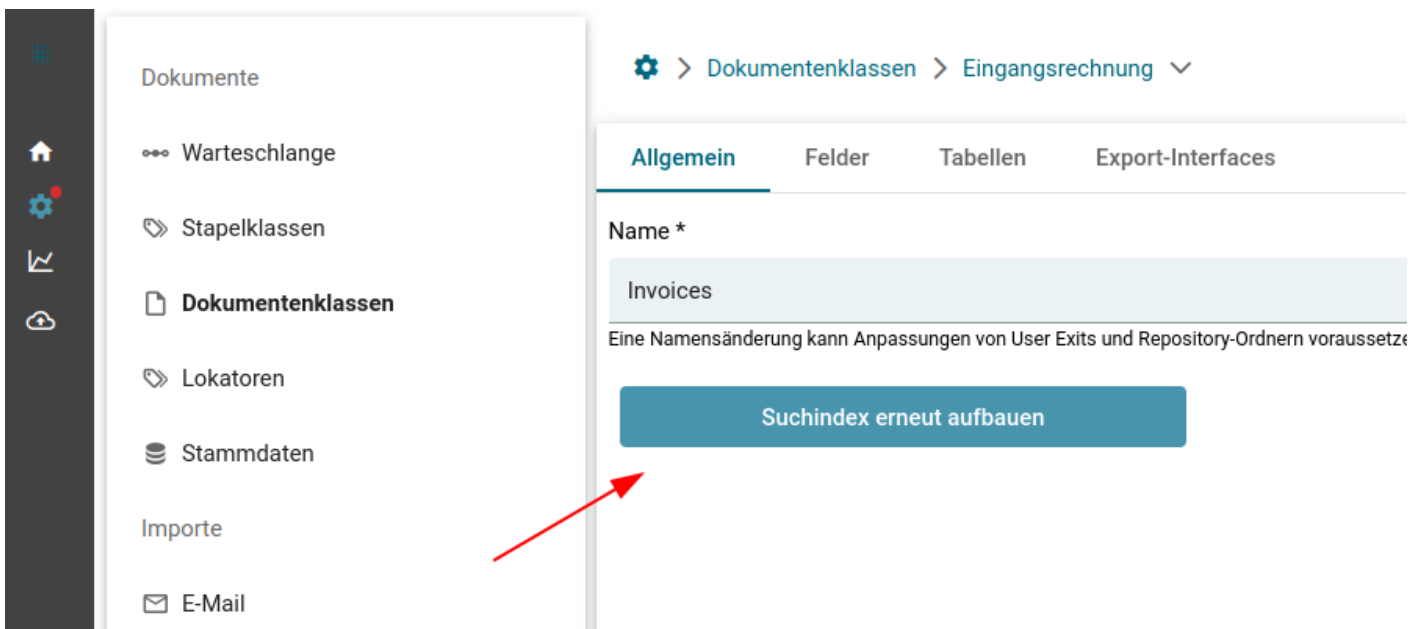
Dokumente

Warteschlange

Stapelklassen

Dokumentenklassen

Lokatoren

Stammdaten

Importe

E-Mail

> Dokumentenklassen > Eingangsrechnung

Allgemein Felder Tabellen Export-Interfaces

Name *

Invoices

Eine Namensänderung kann Anpassungen von User Exits und Repository-Ordnern voraussetze

Suchindex erneut aufbauen